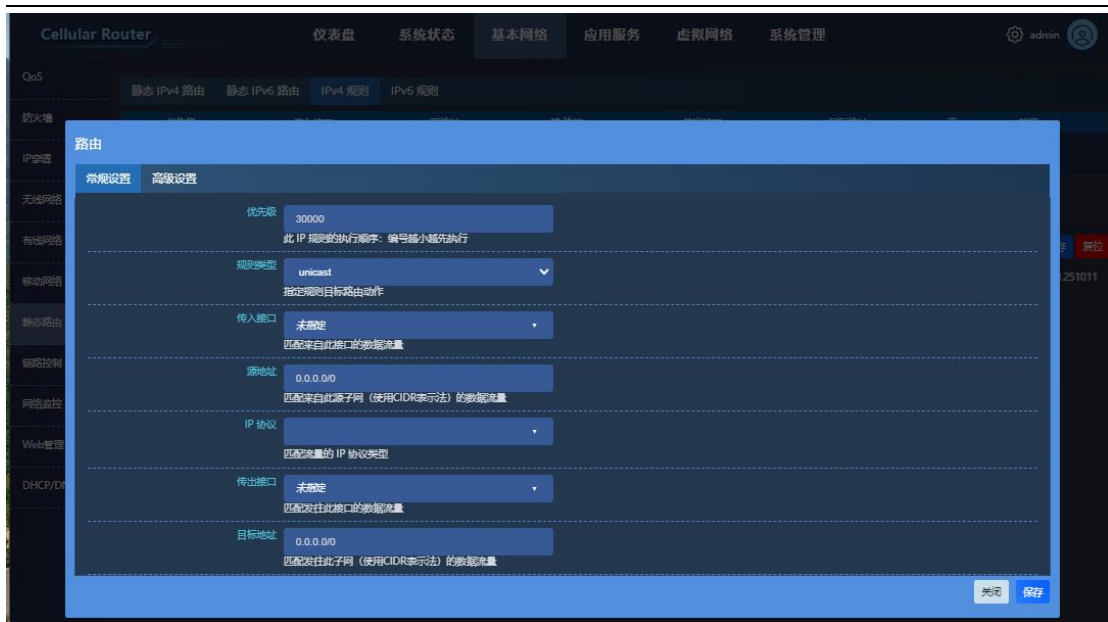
Cellular Router

仪表盘 系统状态 基本网络 应用服务 虚拟网络 系统管理

admin

QoS

防火墙

IP穿透

无线网络

有线网络

移动网络

静态路由

链路控制

网络监控

Web管理

DHCP/D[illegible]

静态 IPv4 路由 静态 IPv6 路由 IPv4 规则 IPv6 规则

复位

.251011

路由

常规设置 高级设置

优先级
30000
此 IP 规则的执行顺序：编号越小越先执行

规则类型
unicast
指定规则目标路由动作

传入接口
未指定
匹配来自此接口的数据流量

源地址
0.0.0.0/0
匹配来自此源子网（使用CIDR表示法）的数据流量

IP 协议
匹配流量的 IP 协议类型

传出接口
未指定
匹配发往此接口的数据流量

目标地址
0.0.0.0/0
匹配发往此子网（使用CIDR表示法）的数据流量

关闭 保存